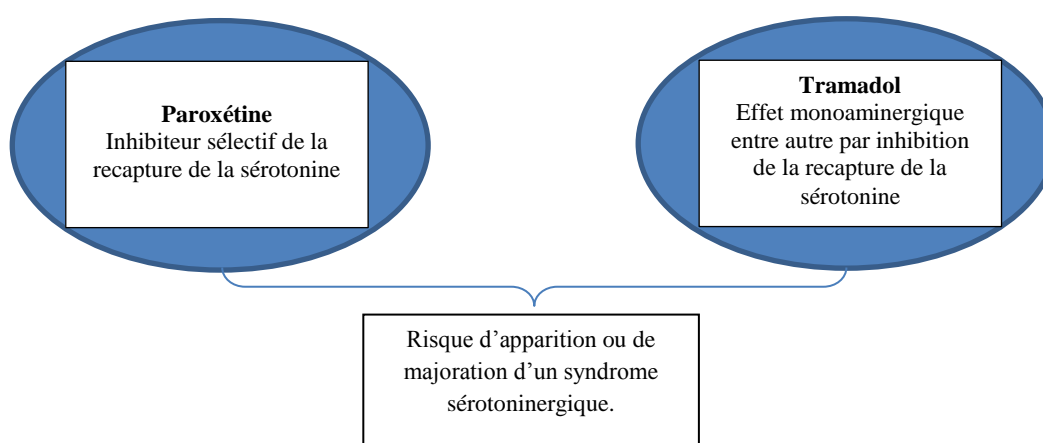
**Paroxétine**
Inhibiteur sélectif de la recapture de la sérotonine

**Tramadol**
Effet monoaminergique entre autre par inhibition de la recapture de la sérotonine

Risque d’apparition ou de majoration d’un syndrome sérotoninergique.